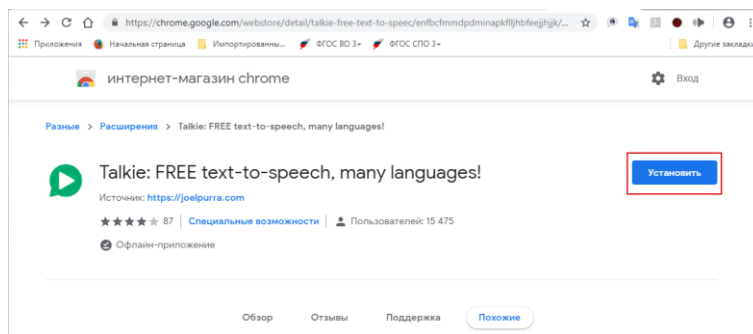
https://chrome.google.com/webstore/detail/talkie-free-text-to-speec/enfbcfmmdpdminapkflljhbfeejhjjk/...

Приложения Начальная страница Импортированны... ФГОС ВО 3+ ФГОС СПО 3+ Другие закладк

интернет-магазин chrome

Вход

Разные > Расширения > Talkie: FREE text-to-speech, many languages!

Talkie: FREE text-to-speech, many languages!

Установить

Источник: https://joelpurra.com

87 Специальные возможности Пользователей: 15 475

Офлайн-приложение

Обзор Отзывы Поддержка Похожие